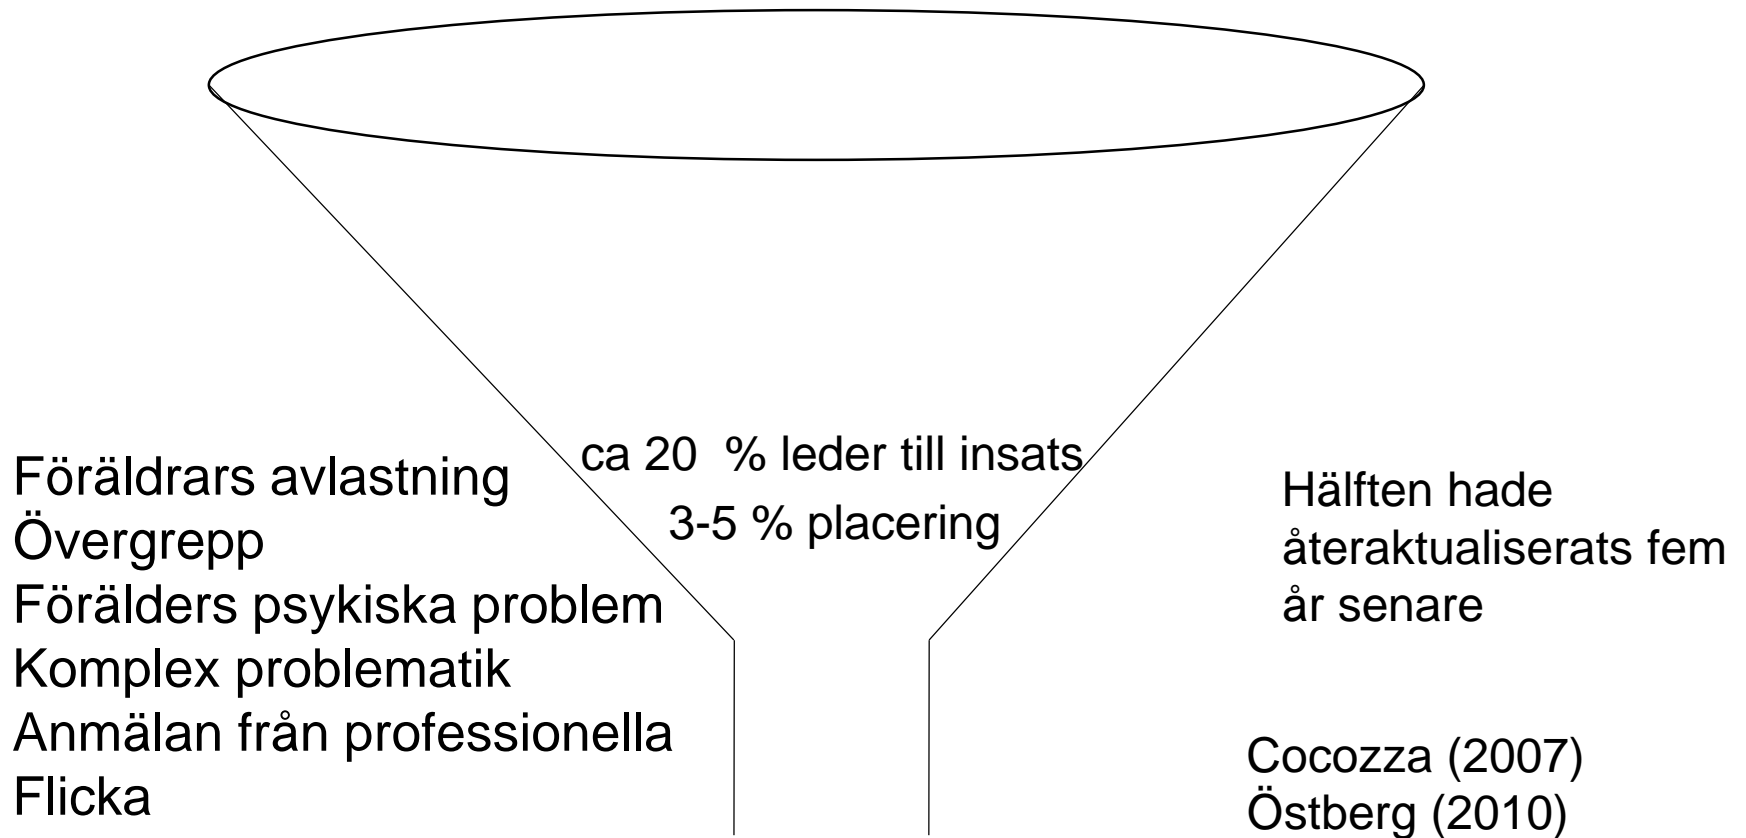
ca 20 % leder till insats
3-5 % placering

Föräldrars avlastning
Övergrepp
Förälders psykiska problem
Komplex problematik
Anmälan från professionella
Flicka

Hälften hade återaktualiserats fem år senare

Cocozza (2007)
Östberg (2010)